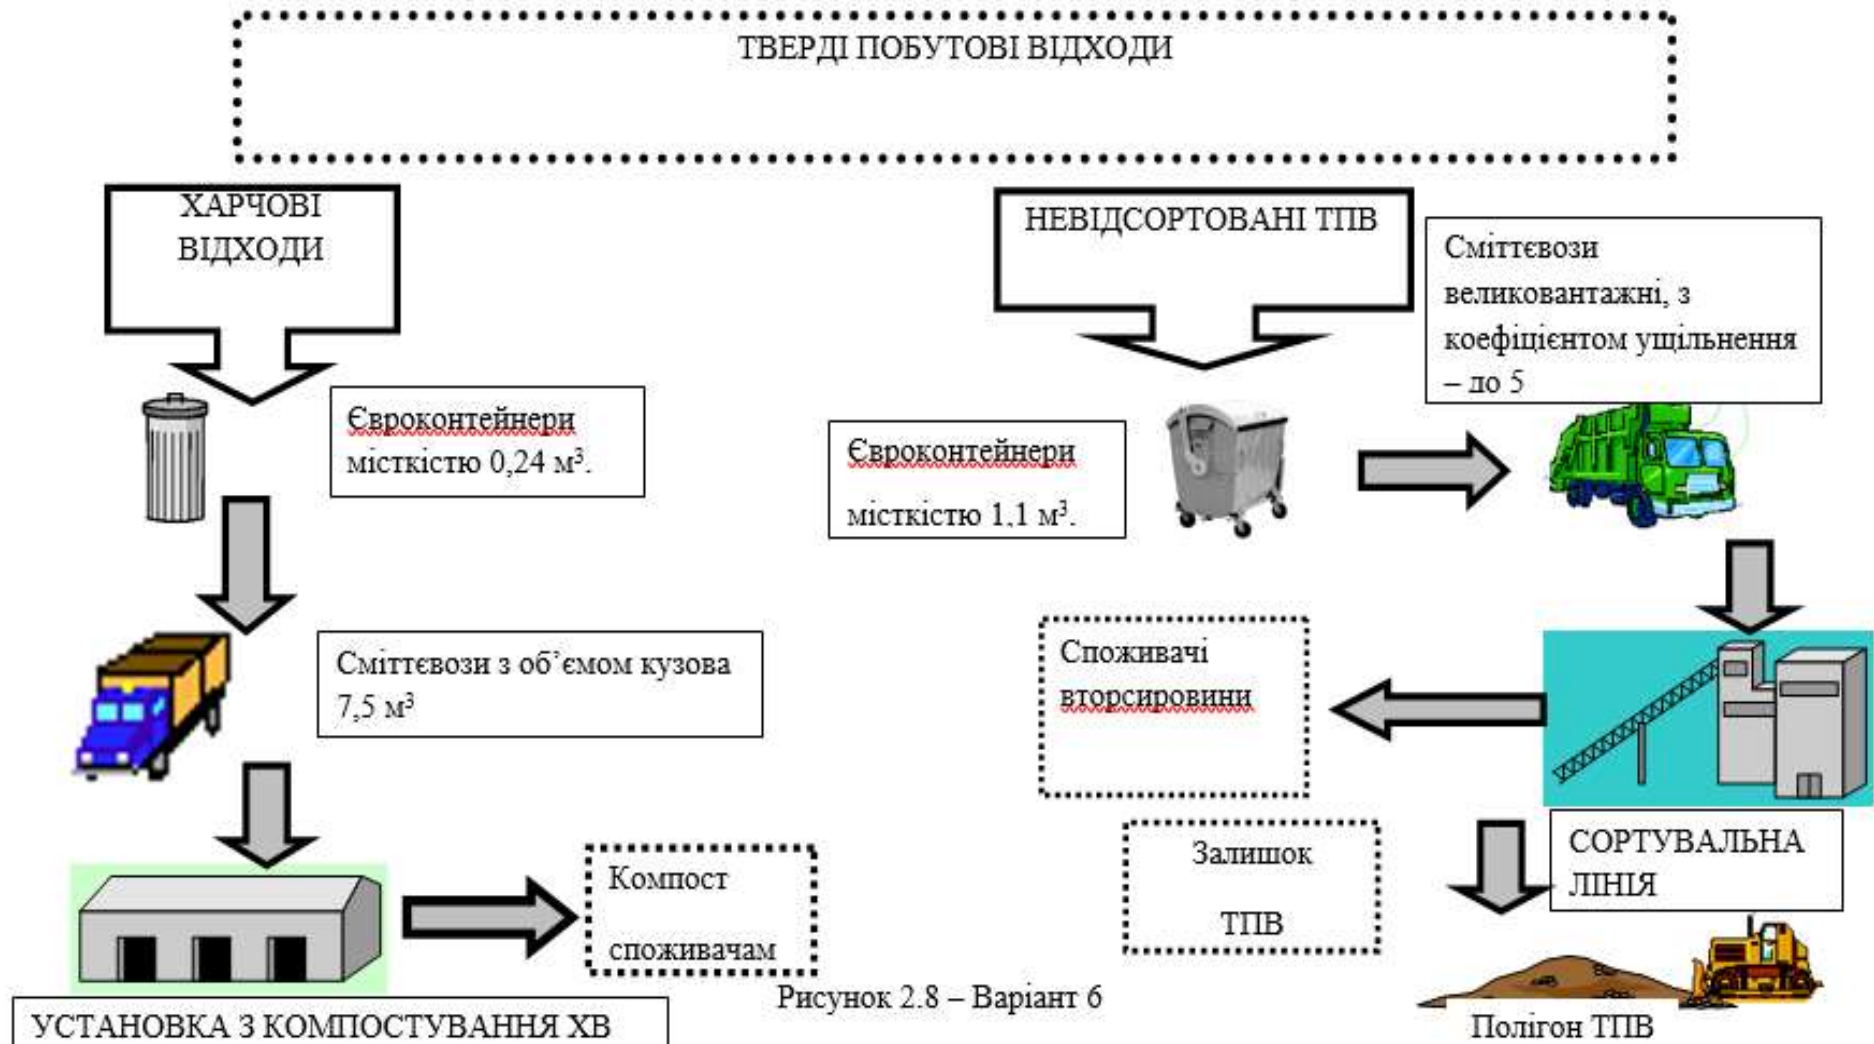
ТВЕРДІ ПОБУТОВІ ВІДХОДИ

ХАРЧОВІ ВІДХОДИ

НЕВІДСОРТОВАНІ ТПВ

Сміттєвози великовантажні, з коефіцієнтом ущільнення – до 5

Євроконтейнери місткістю 0,24 м$^3$.

Євроконтейнери місткістю 1,1 м$^3$.

Сміттєвози з об'ємом кузова 7,5 м$^3$

Споживачі вторсировини

СОРТУВАЛЬНА ЛІНІЯ

Залишок ТПВ

Компост споживачам

Рисунок 2.8 – Варіант 6

УСТАНОВКА З КОМПОСТУВАННЯ ХВ

Полігон ТПВ